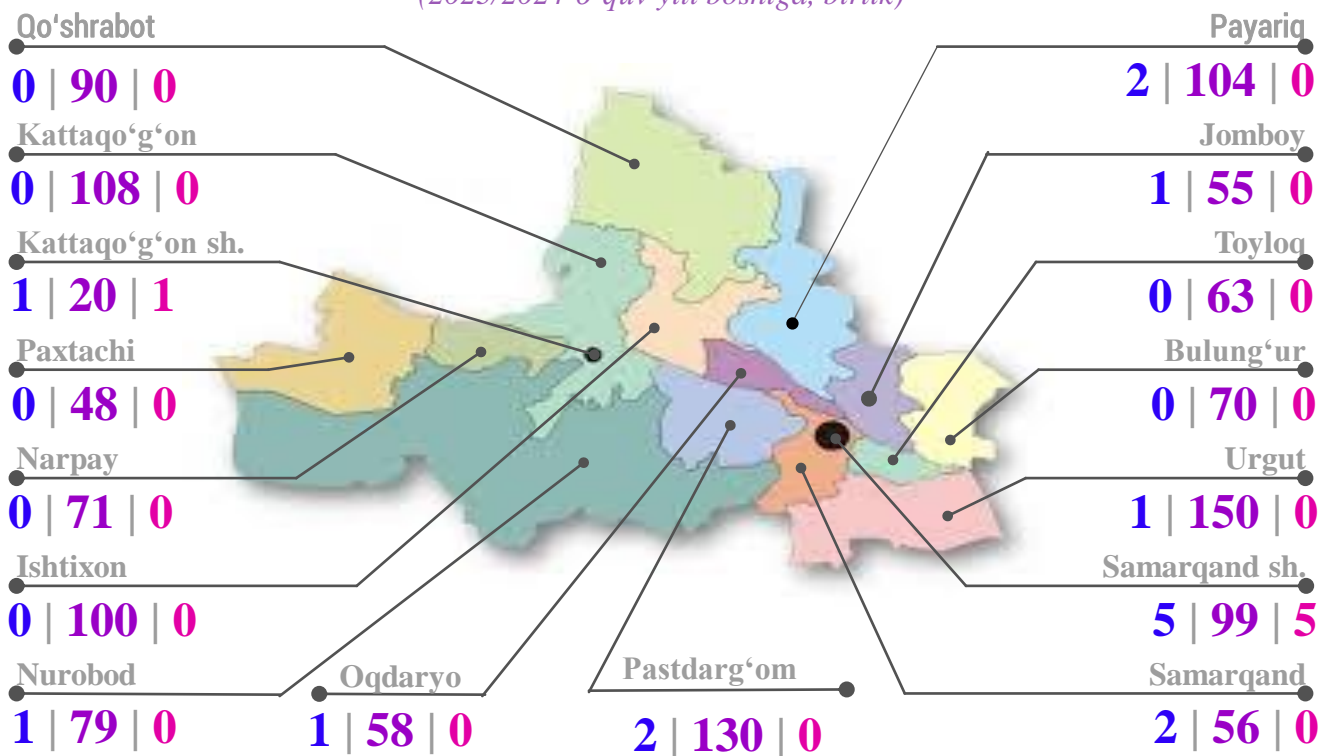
(2023/2024 o'quv yili boshiga, birlik)

Qo'shrabot
0 | 90 | 0

Kattaqo'g'on
0 | 108 | 0

Kattaqo'g'on sh.
1 | 20 | 1

Paxtachi
0 | 48 | 0

Narpay
0 | 71 | 0

Ishtixon
0 | 100 | 0

Nurobod
1 | 79 | 0

Oqdaryo
1 | 58 | 0

Pastdarg'om
2 | 130 | 0

Payariq
2 | 104 | 0

Jomboy
1 | 55 | 0

Toyloq
0 | 63 | 0

Bulung'ur
0 | 70 | 0

Urgut
1 | 150 | 0

Samarqand sh.
5 | 99 | 5

Samarqand
2 | 56 | 0